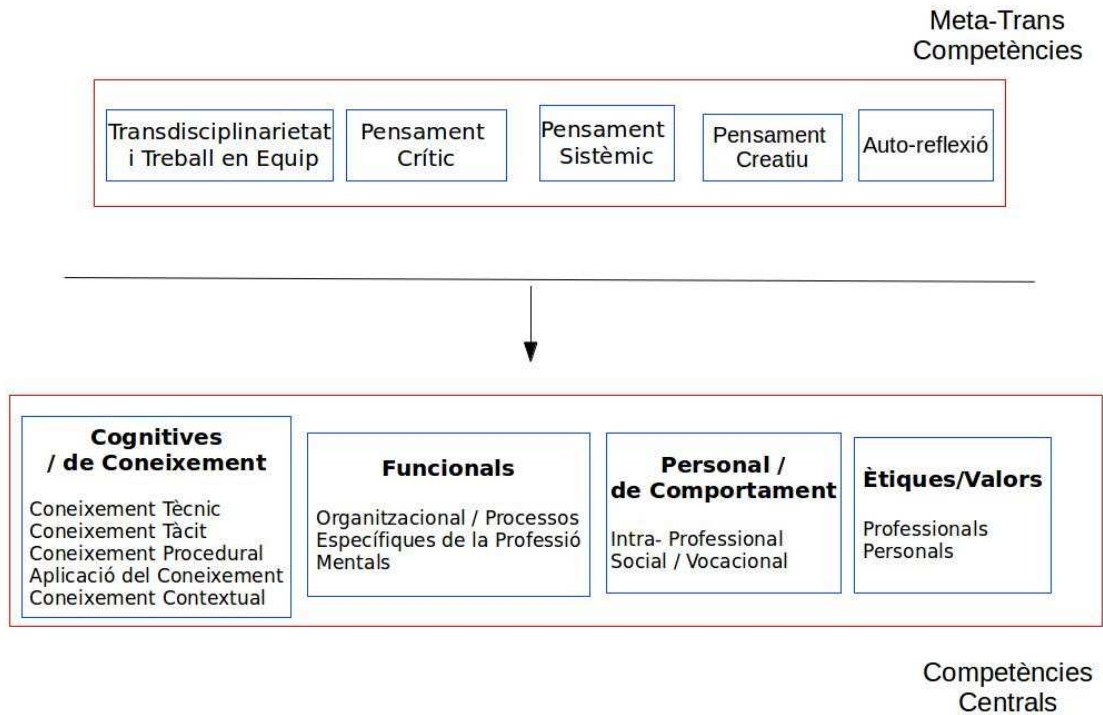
Meta-Trans
Competències

Transdisciplinarietat i Treball en Equip

Pensament Crític

Pensament Sistèmic

Pensament Creatiu

Auto-reflexió

**Cognitives / de Coneixement**

Coneixement Tècnic
Coneixement Tàcit
Coneixement Procedural
Aplicació del Coneixement
Coneixement Contextual

**Funcionals**

Organitzacional / Processos
Específiques de la Professió
Mentals

**Personal / de Comportament**

Intra- Professional
Social / Vocacional

**Ètiques/Valors**

Professionals
Personals

Competències
Centrals